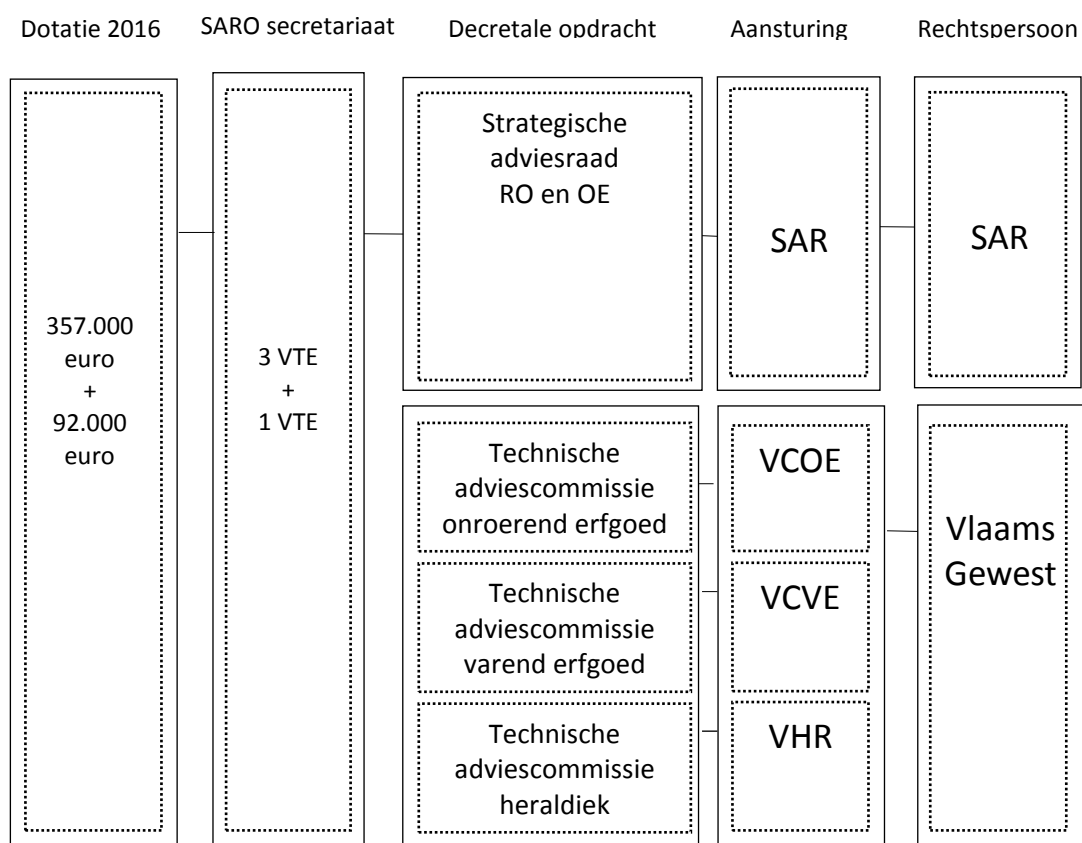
Dotatie 2016

SARO secretariaat

Decretale opdracht

Aansturing

Rechtspersoon

357.000 euro + 92.000 euro

3 VTE + 1 VTE

Strategische adviesraad RO en OE

SAR

SAR

Technische adviescommissie onroerend erfgoed

VCOE

Technische adviescommissie varend erfgoed

VCVE

Technische adviescommissie heraldiek

VHR

Vlaams Gewest